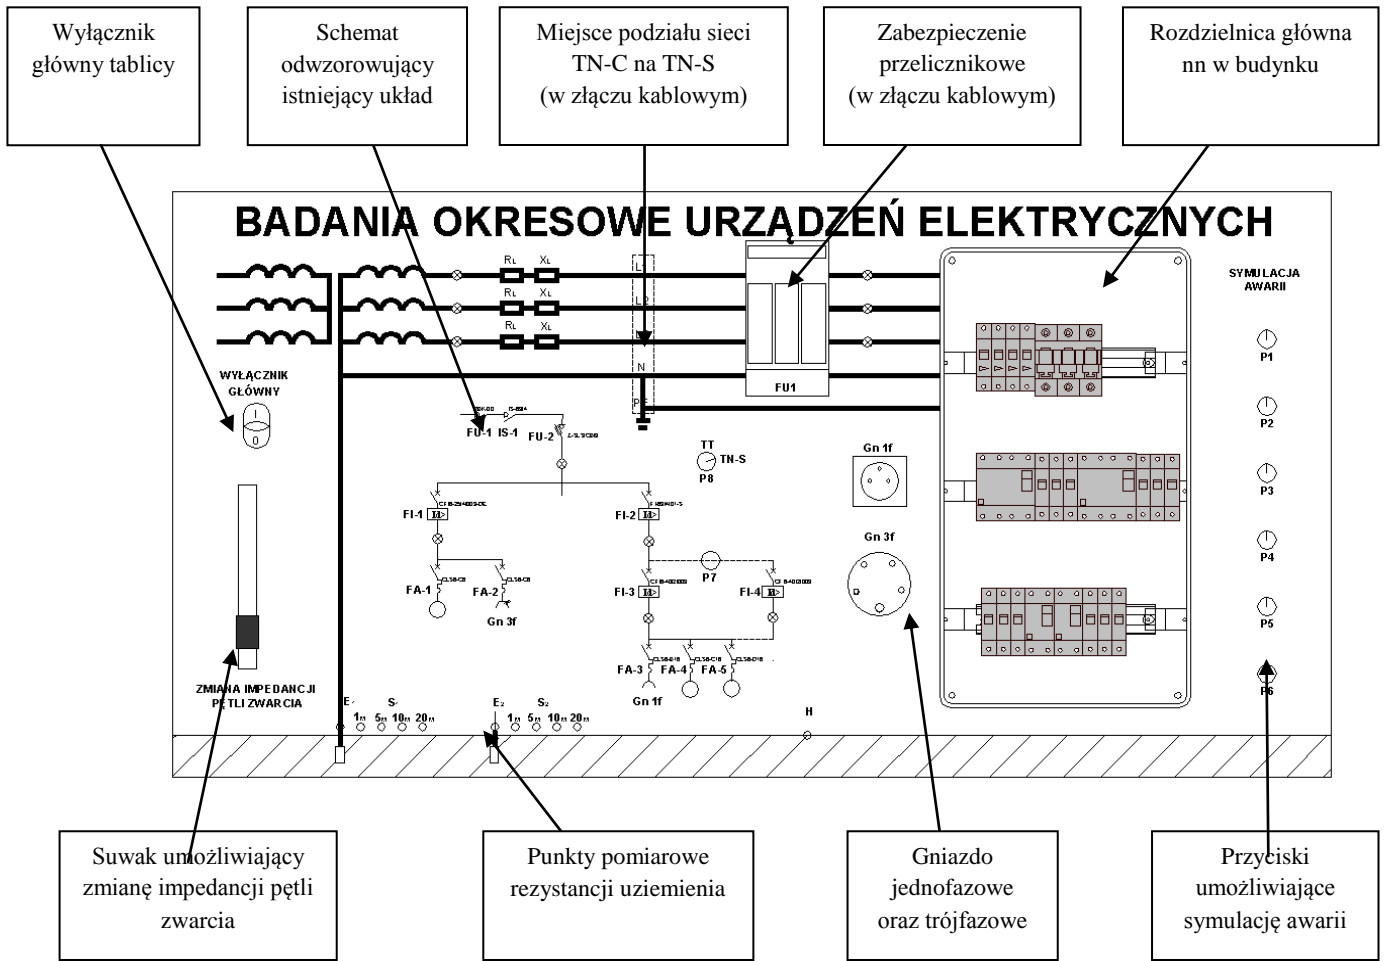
Wyłącznik główny tablicy

Schemat odwzorowujący istniejący układ

Miejsce podziału sieci TN-C na TN-S (w złączu kablowym)

Zabezpieczenie przelicznikowe (w złączu kablowym)

Rozdzielnica główna nn w budynku

BADANIA OKRESOWE URZĄDZEŃ ELEKTRYCZNYCH

$R_L$ $X_L$
$R_L$ $X_L$
$R_L$ $X_L$

L1
L2
L3
N
PE

FU1

SYMULACJA AWARII

P1
P2
P3
P4
P5
P6

WYŁĄCZNIK GŁÓWNY

FU-1 IS-1 FU-2

TT
TN-S
P8

Gn 1f

Gn 3f

FI-1
FI-2
P7
FI-3
FI-4

FA-1
FA-2
Gn 3f

FA-3 FA-4 FA-5
Gn 1f

ZMIANA IMPEDANCJI PĘTLI ZWARCIA

$E_1$ $S_1$
1m 5m 10m 20m
$E_2$ $S_2$
1m 5m 10m 20m
H

Suwak umożliwiający zmianę impedancji pętli zwarcia

Punkty pomiarowe rezystancji uziemienia

Gniazdo jednofazowe oraz trójfazowe

Przyciski umożliwiające symulację awarii